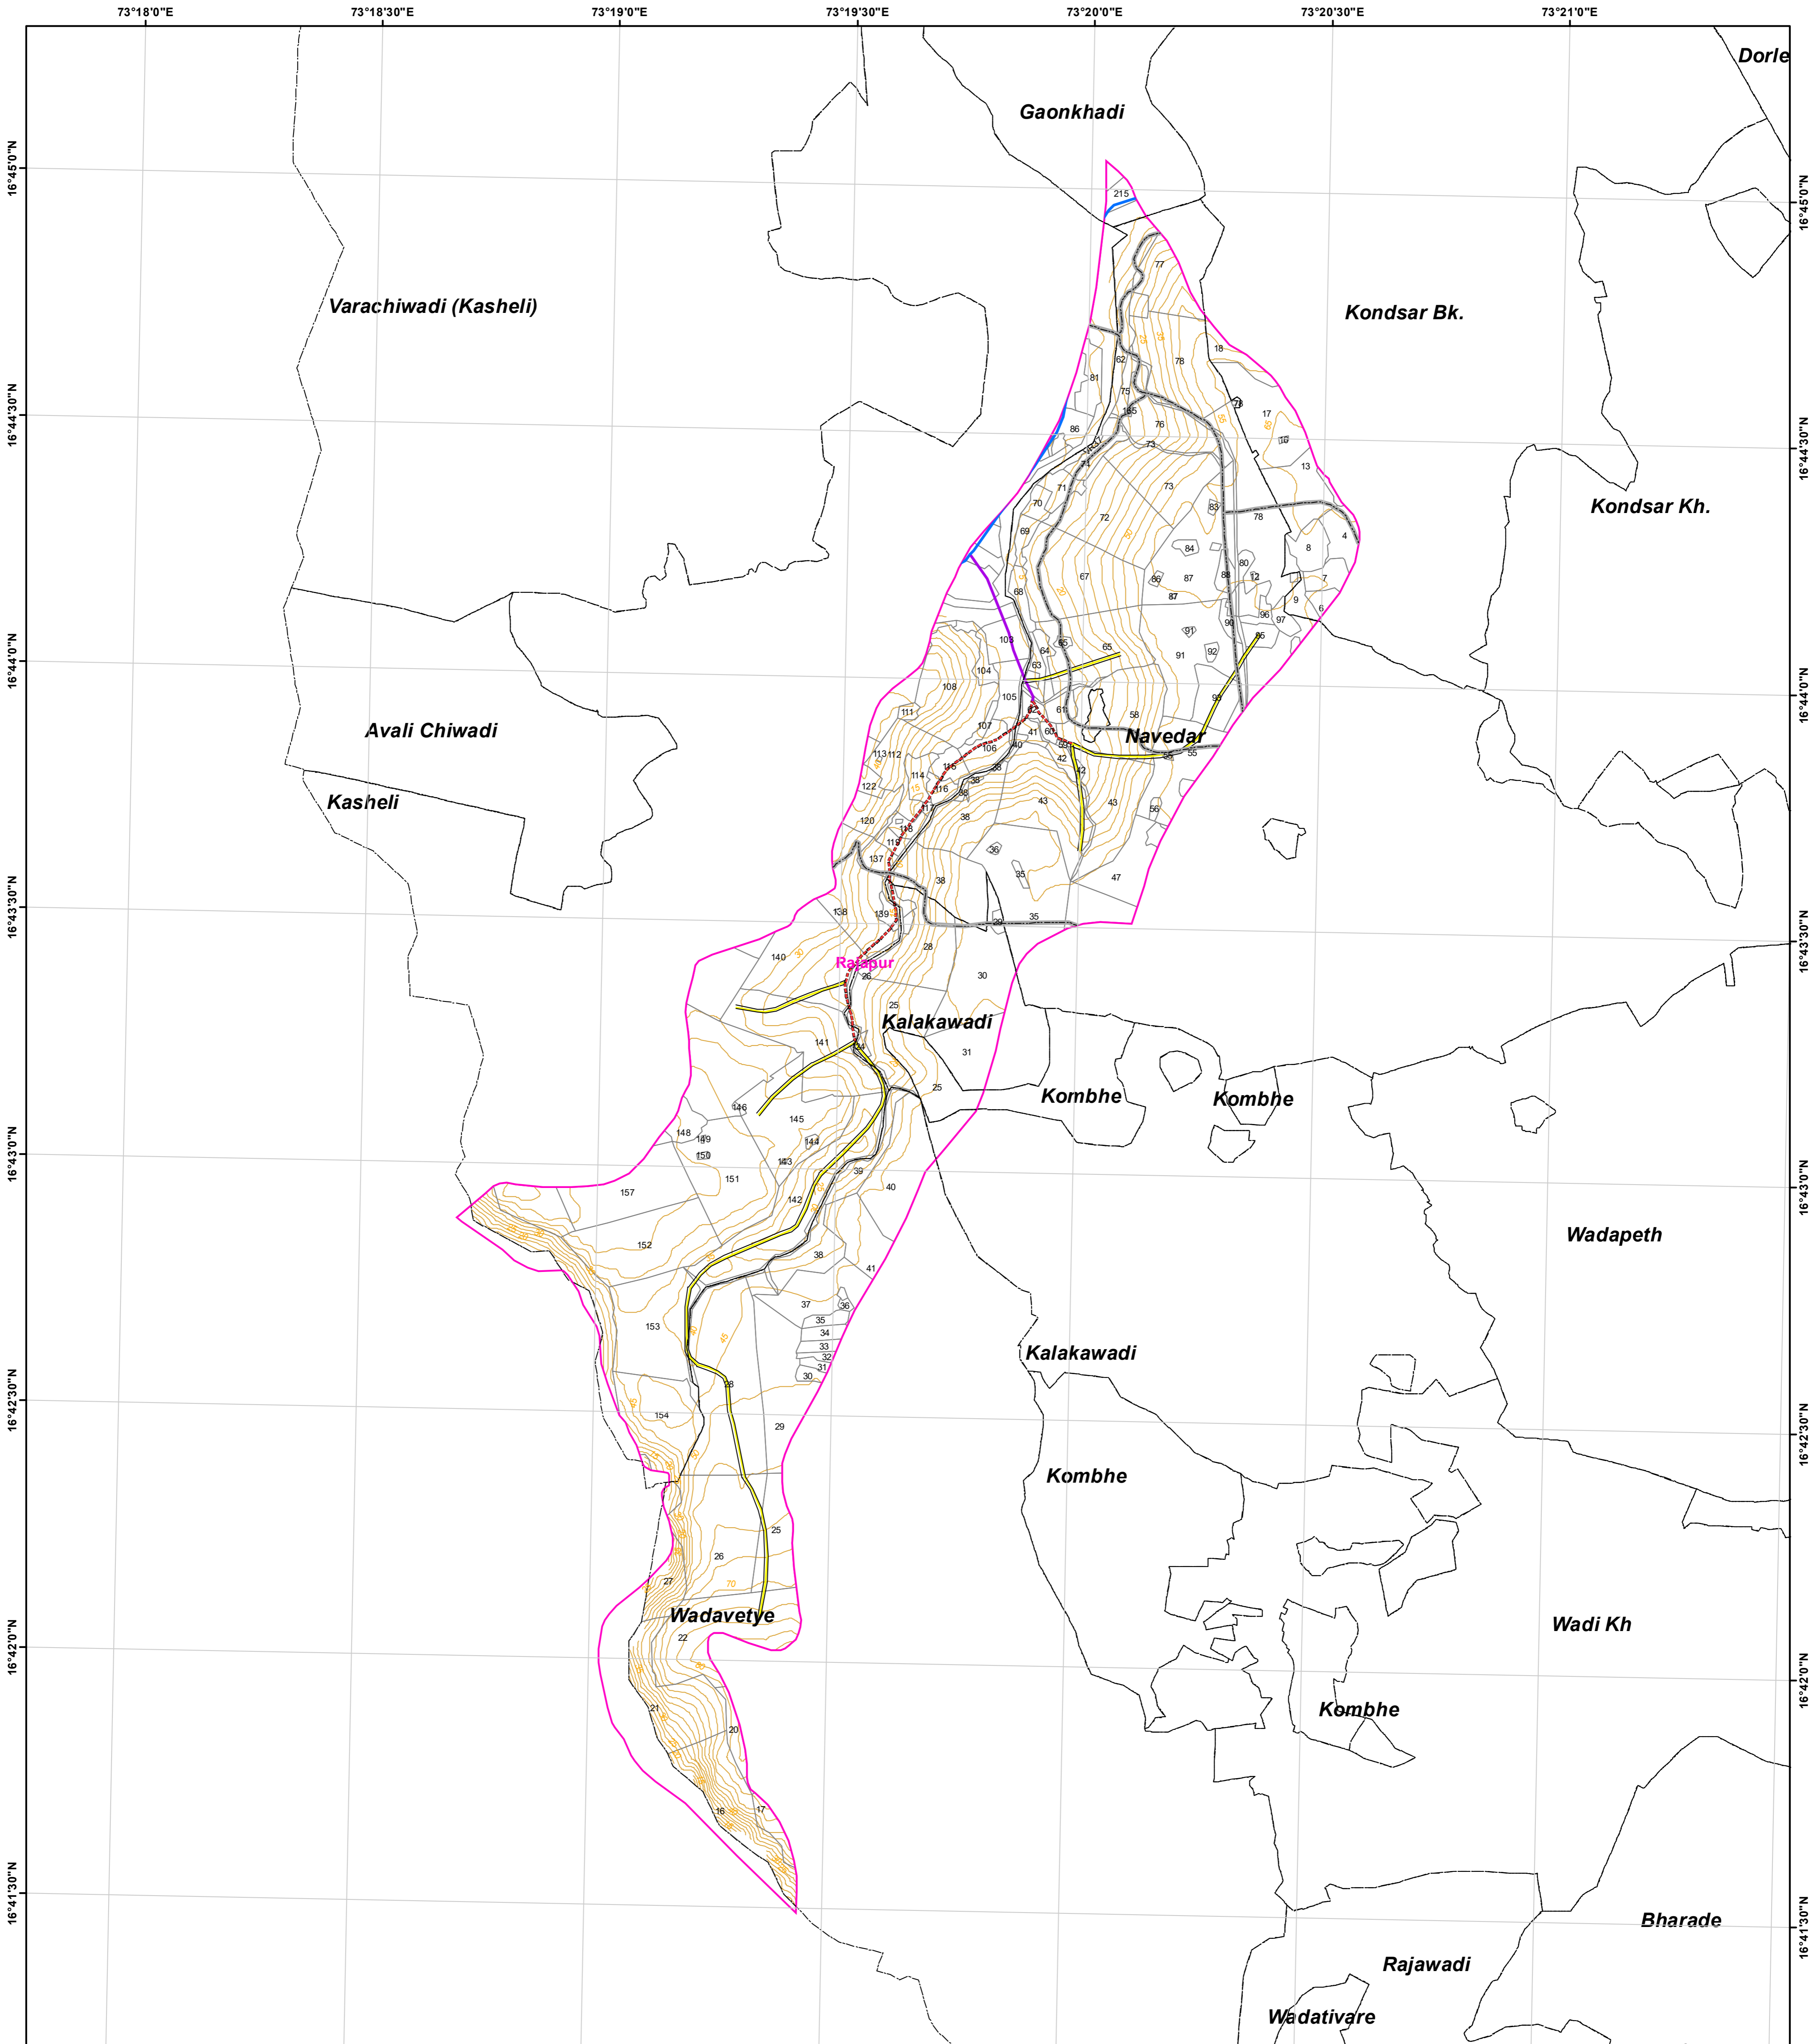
73°18'0"E 73°18'30"E 73°19'0"E 73°19'30"E 73°20'0"E 73°20'30"E 73°21'0"E

16°45'0"N
16°44'30"N
16°44'0"N
16°43'30"N
16°43'0"N
16°42'30"N
16°42'0"N
16°41'30"N

Dorle
Gaonkhadi
Varachiwadi (Kasheli)
Kondsar Bk.
Kondsar Kh.
Avali Chiwadi
Kasheli
Navedar
Rajapur
Kalakawadi
Kombhe
Kombhe
Wadapeth
Kalakawadi
Kombhe
Wadavetye
Wadi Kh
Kombhe
Bharade
Rajawadi
Wadativare

215 77 18 78 62 81 75 185 76 17 86 73 10 13 74 71 73 70 72 83 78 69 84 8 4 67 86 87 88 80 12 7 68 87 9 96 97 6 90 91 103 65 64 65 95 92 91 63 104 108 105 93 111 107 61 58 106 40 41 60 113 112 116 38 42 55 114 38 122 116 43 43 56 120 38 118 36 119 137 35 47 38 138 139 29 35 28 140 30 26 25 31 141 24 25 146 145 148 149 144 150 143 151 39 157 40 142 152 38 41 37 36 35 34 153 33 32 31 30 28 154 29 25 26 27 22 21 20 16 17